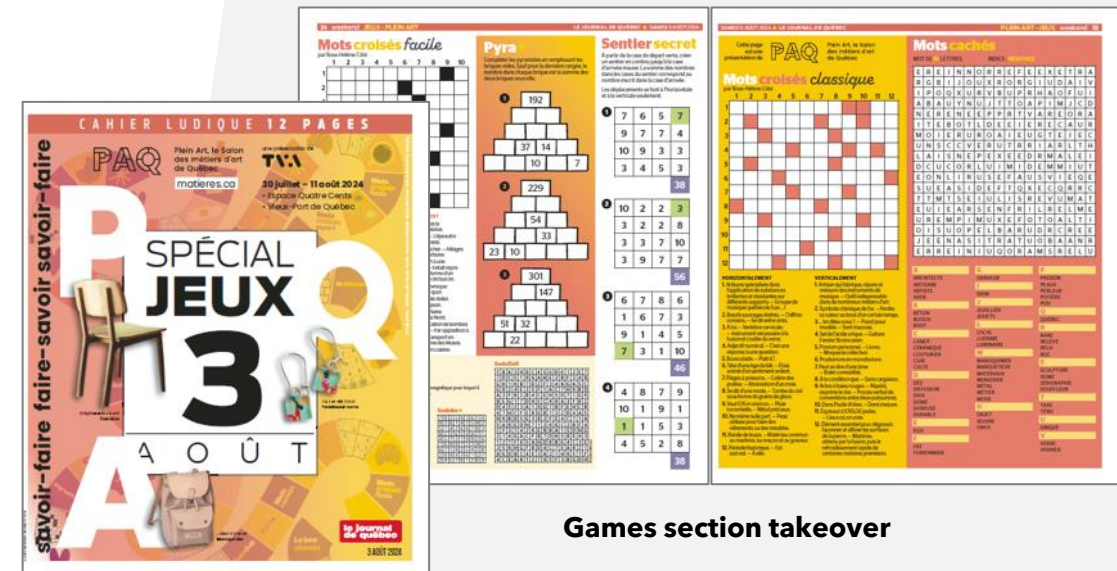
CAHIER LUDIQUE 12 PAGES

PAQ Plein Art, le Salon des métiers d'art de Québec

une présentation de TVA

matieres.ca

30 juillet – 11 août 2024
• Espace Quatre Cents
• Vieux-Port de Québec

SPÉCIAL JEUX

3 AOÛT

savoir-faire savoir-faire savoir-faire

le journal de québec

3 AOÛT 2024

34 weekend JEUX • PLEIN ART LE JOURNAL DE QUÉBEC | SAMEDI 3 AOÛT 2024

Mots croisés facile

Pyra

Sentier secret

192
37 14
10 7

229
54
33
23 10

301
147
51 32
22

| 7 | 6 | 5 | 7 |
|---|---|---|---|
| 9 | 7 | 7 | 4 |
| 10 | 9 | 3 | 3 |
| 3 | 4 | 5 | 3 |
| | | | 38 |

| 10 | 2 | 2 | 3 |
|---|---|---|---|
| 3 | 2 | 2 | 8 |
| 3 | 3 | 7 | 10 |
| 3 | 9 | 7 | 7 |
| | | | 56 |

| 6 | 7 | 8 | 6 |
|---|---|---|---|
| 1 | 6 | 7 | 3 |
| 9 | 1 | 4 | 5 |
| 7 | 3 | 1 | 10 |
| | | | 46 |

| 4 | 8 | 7 | 9 |
|---|---|---|---|
| 10 | 1 | 9 | 1 |
| 8 | 1 | 5 | 3 |
| 4 | 5 | 2 | 8 |
| | | | 38 |

SAMEDI 3 AOÛT 2024 LE JOURNAL DE QUÉBEC PLEIN ART • JEUX weekend 35

Cette page est une présentation de PAQ Plein Art, le Salon des métiers d'art de Québec

Mots croisés classique

Mots cachés

HORIZONTALEMENT

VERTICALEMENT

Games section takeover